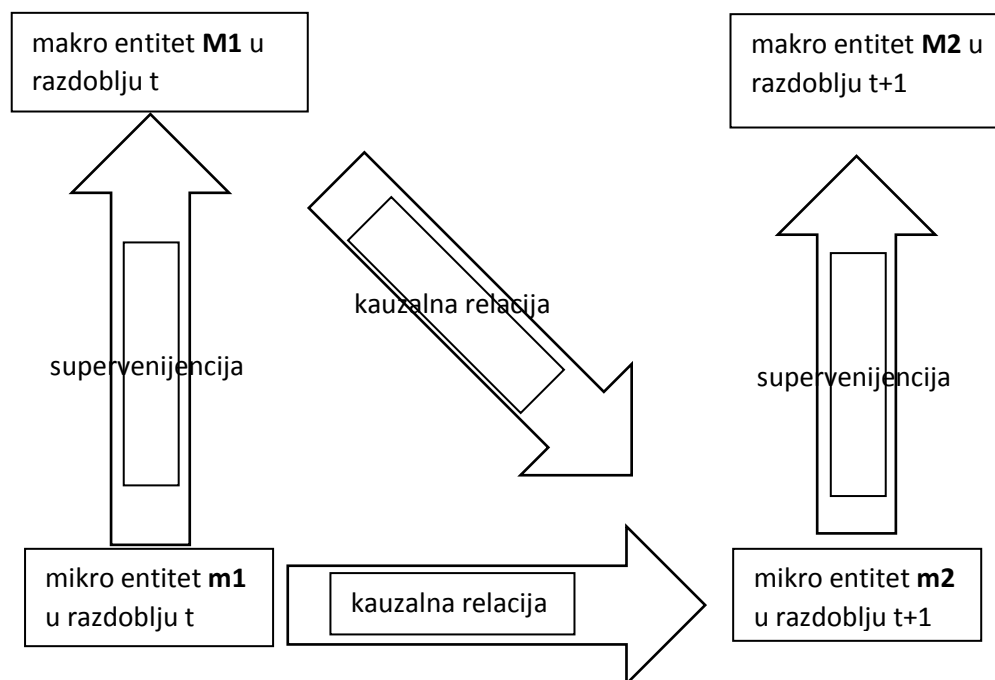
makro entitet **M1** u razdoblju t

makro entitet **M2** u razdoblju t+1

kauzalna relacija

supervenijencija

supervenijencija

mikro entitet **m1** u razdoblju t

kauzalna relacija

mikro entitet **m2** u razdoblju t+1